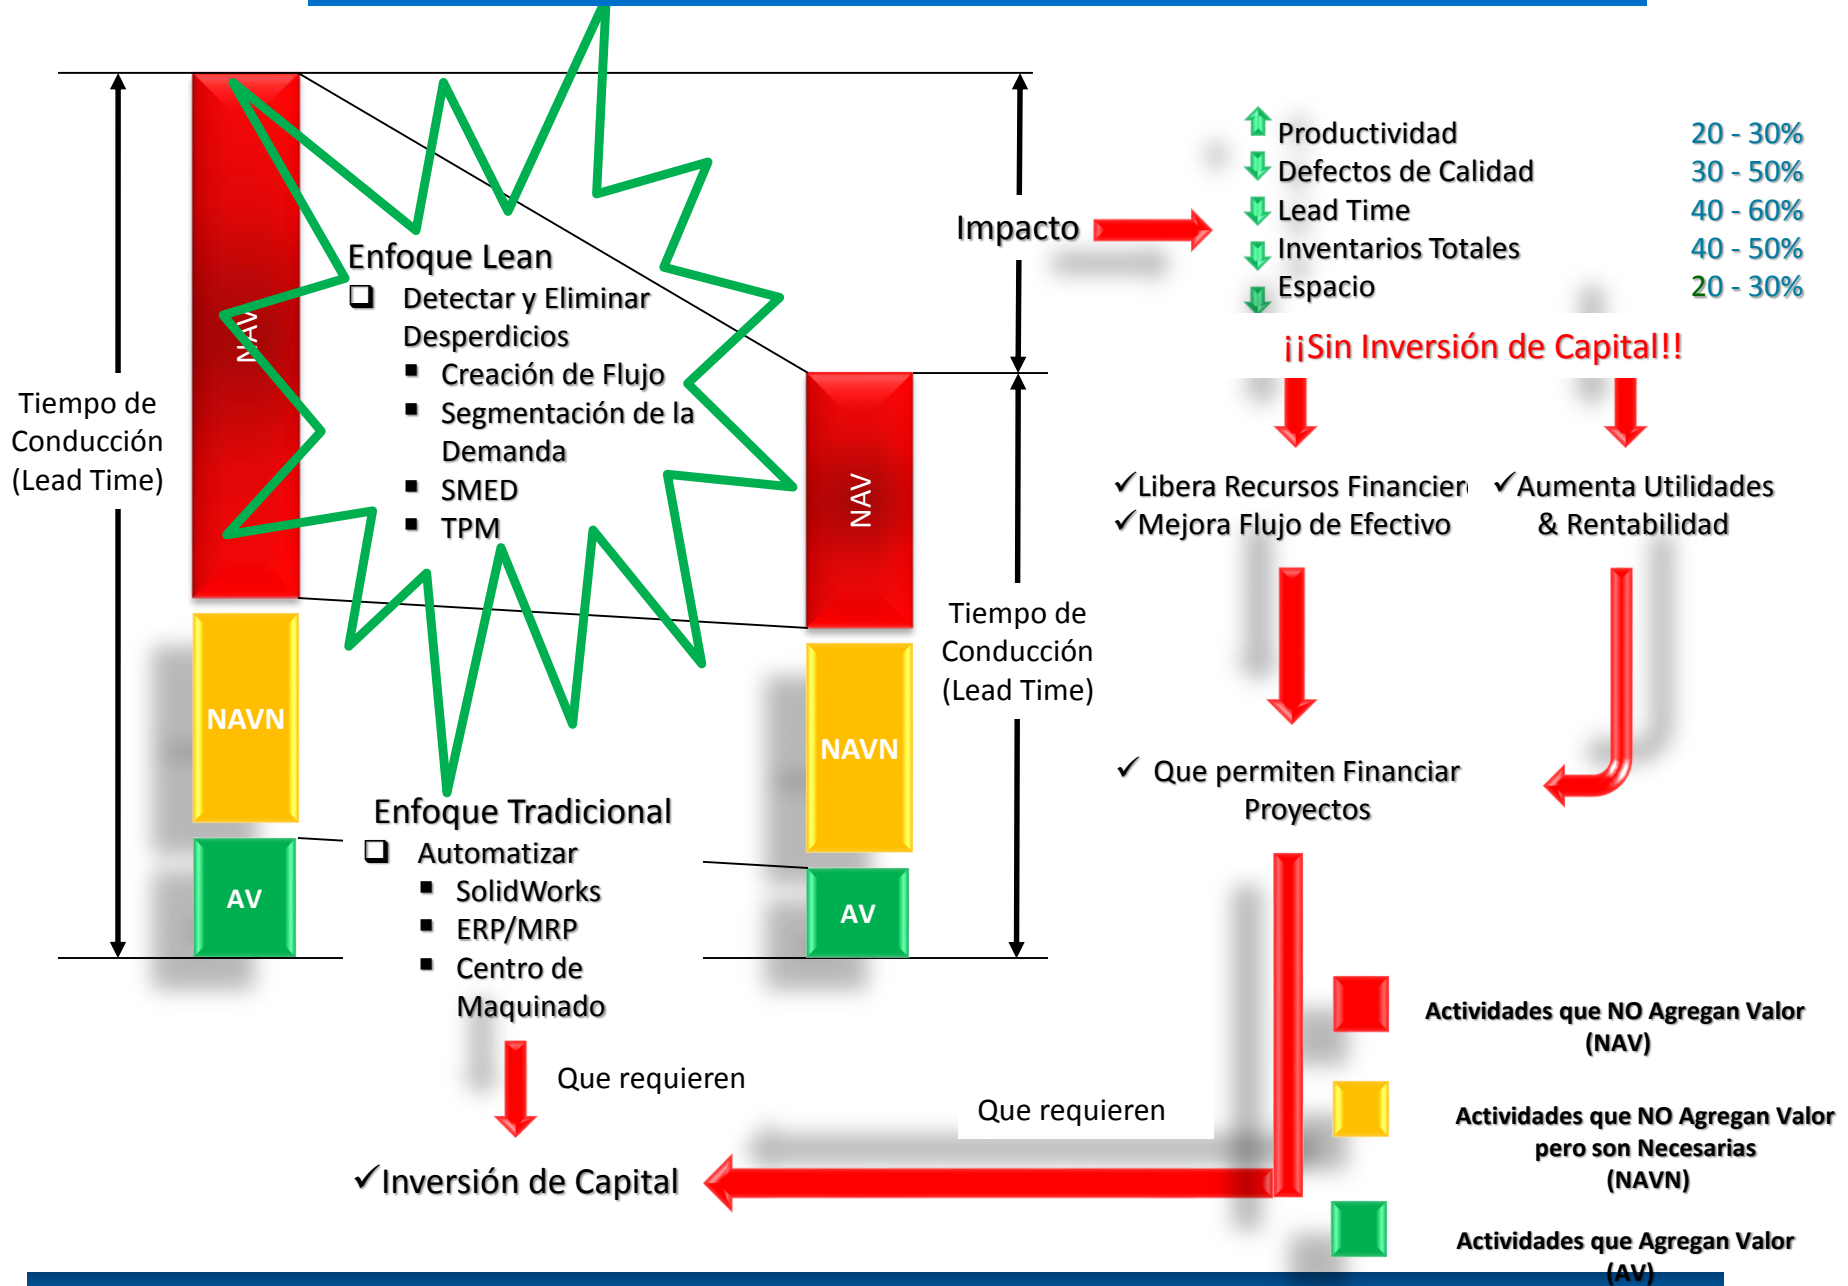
Tiempo de Conducción (Lead Time)

NAV

NAVN

AV

Enfoque Lean
❑ Detectar y Eliminar Desperdicios
▪ Creación de Flujo
▪ Segmentación de la Demanda
▪ SMED
▪ TPM

Enfoque Tradicional
❑ Automatizar
▪ SolidWorks
▪ ERP/MRP
▪ Centro de Maquinado

Que requieren

✓Inversión de Capital

NAV

NAVN

AV

Tiempo de Conducción (Lead Time)

Impacto

Productividad 20 - 30%
Defectos de Calidad 30 - 50%
Lead Time 40 - 60%
Inventarios Totales 40 - 50%
Espacio 20 - 30%

¡¡Sin Inversión de Capital!!

✓Libera Recursos Financiero
✓Mejora Flujo de Efectivo

✓Aumenta Utilidades & Rentabilidad

✓ Que permiten Financiar Proyectos

Que requieren

Actividades que NO Agregan Valor (NAV)

Actividades que NO Agregan Valor pero son Necesarias (NAVN)

Actividades que Agregan Valor (AV)